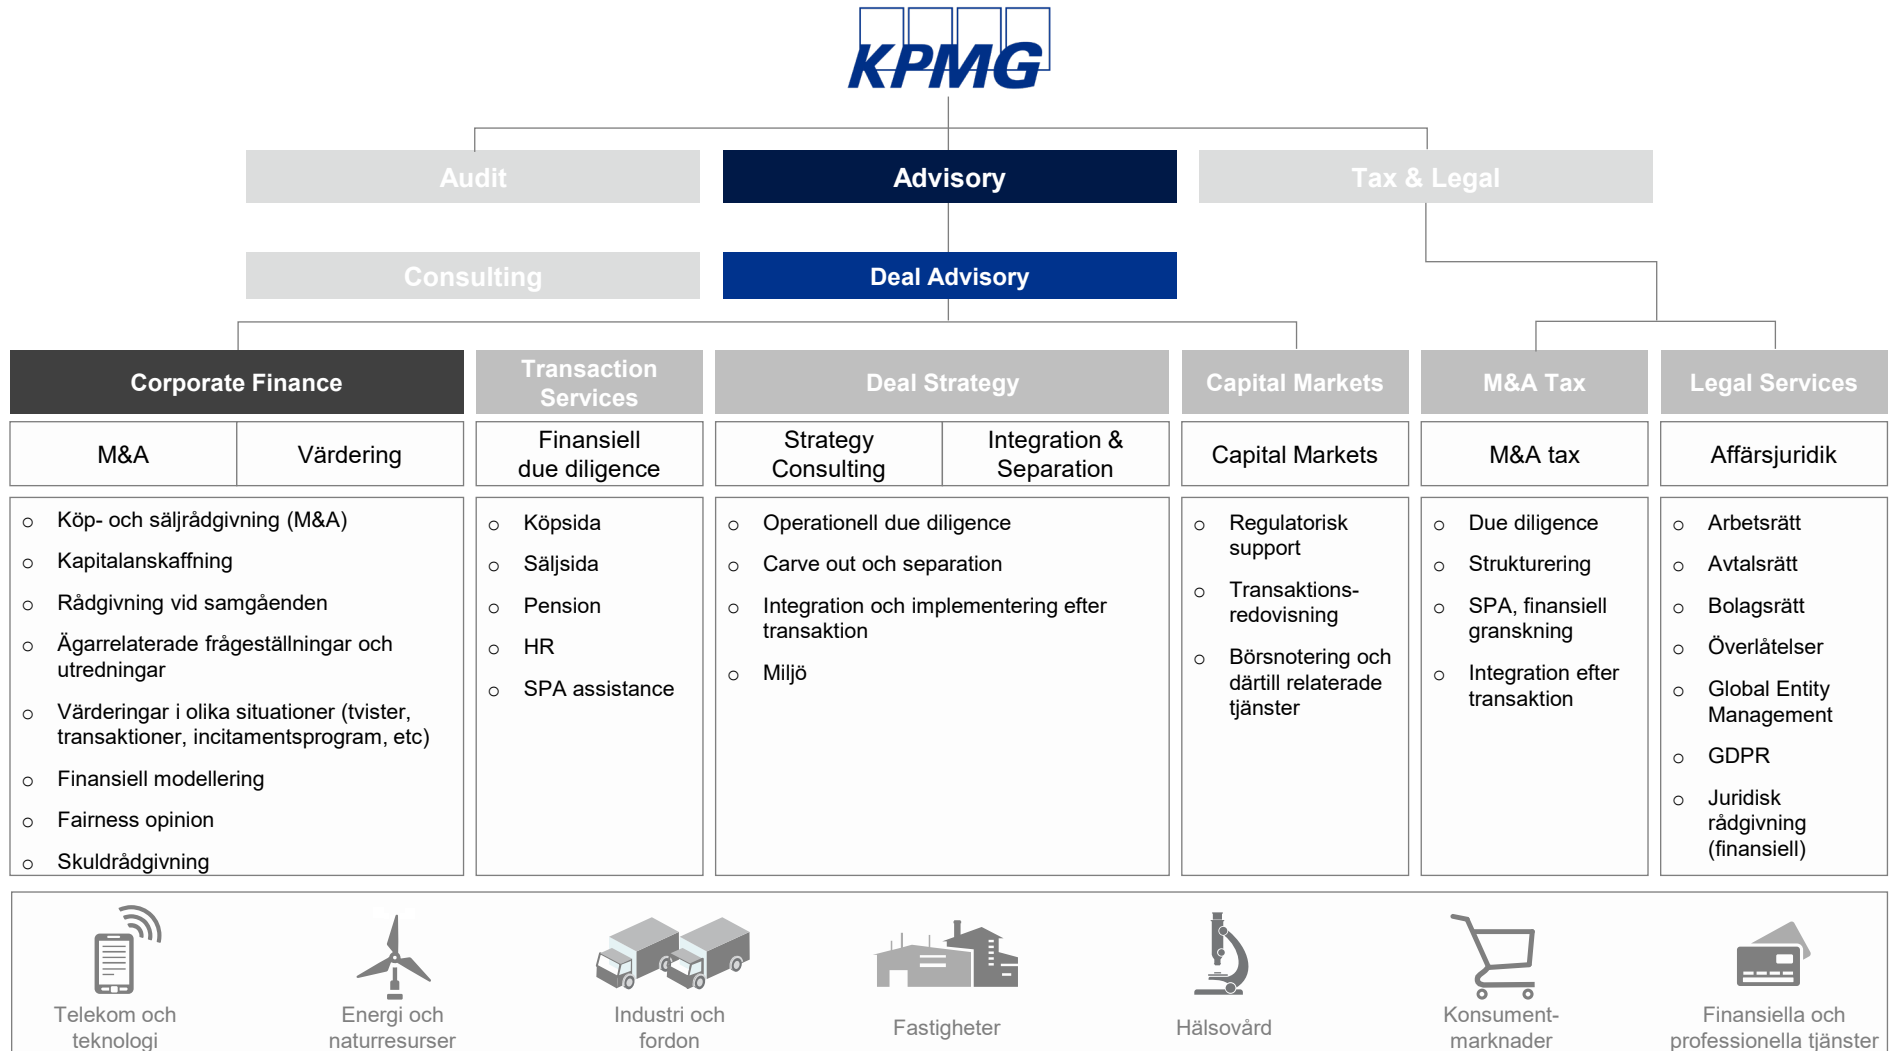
KPMG

Audit

Advisory

Tax & Legal

Consulting

Deal Advisory

Corporate Finance

Transaction Services

Deal Strategy

Capital Markets

M&A Tax

Legal Services

| M&A | Värdering | Finansiell due diligence | Strategy Consulting | Integration & Separation | Capital Markets | M&A tax | Affärsjuridik |
|---|---|---|---|---|---|---|---|

- Köp- och säljrådgivning (M&A)
- Kapitalanskaffning
- Rådgivning vid samgåenden
- Ägarrelaterade frågeställningar och utredningar
- Värderingar i olika situationer (tvister, transaktioner, incitamentsprogram, etc)
- Finansiell modellering
- Fairness opinion
- Skuldrådgivning

- Köpsida
- Säljsida
- Pension
- HR
- SPA assistance

- Operationell due diligence
- Carve out och separation
- Integration och implementering efter transaktion
- Miljö

- Regulatorisk support
- Transaktionsredovisning
- Börsnotering och därtill relaterade tjänster

- Due diligence
- Strukturering
- SPA, finansiell granskning
- Integration efter transaktion

- Arbetsrätt
- Avtalsrätt
- Bolagsrätt
- Överlåtelser
- Global Entity Management
- GDPR
- Juridisk rådgivning (finansiell)

Telekom och teknologi

Energi och naturresurser

Industri och fordon

Fastigheter

Hälsovård

Konsumentmarknader

Finansiella och professionella tjänster